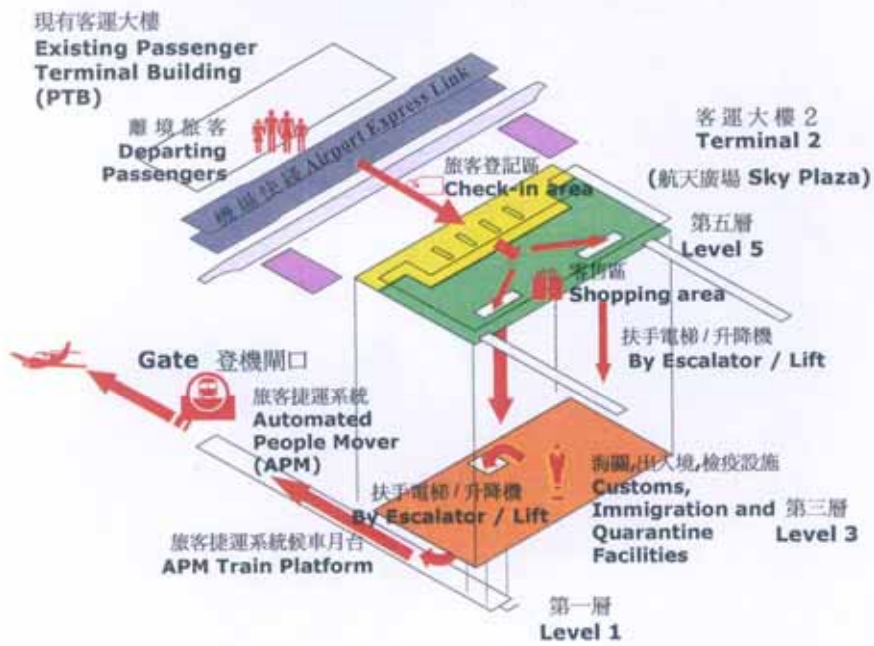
現有客運大樓
Existing Passenger Terminal Building (PTB)

離境旅客
Departing Passengers

機場快綫 Airport Express Link

旅客登記區
Check-in area

客運大樓 2
Terminal 2
(航天廣場 Sky Plaza)

第五層
Level 5

購物區
Shopping area

扶手電梯 / 升降機
By Escalator / Lift

Gate 登機閘口

旅客捷運系統
Automated People Mover (APM)

海關, 出入境, 檢疫設施
Customs, Immigration and Quarantine Facilities

第三層
Level 3

扶手電梯 / 升降機
By Escalator / Lift

旅客捷運系統候車月台
APM Train Platform

第一層
Level 1